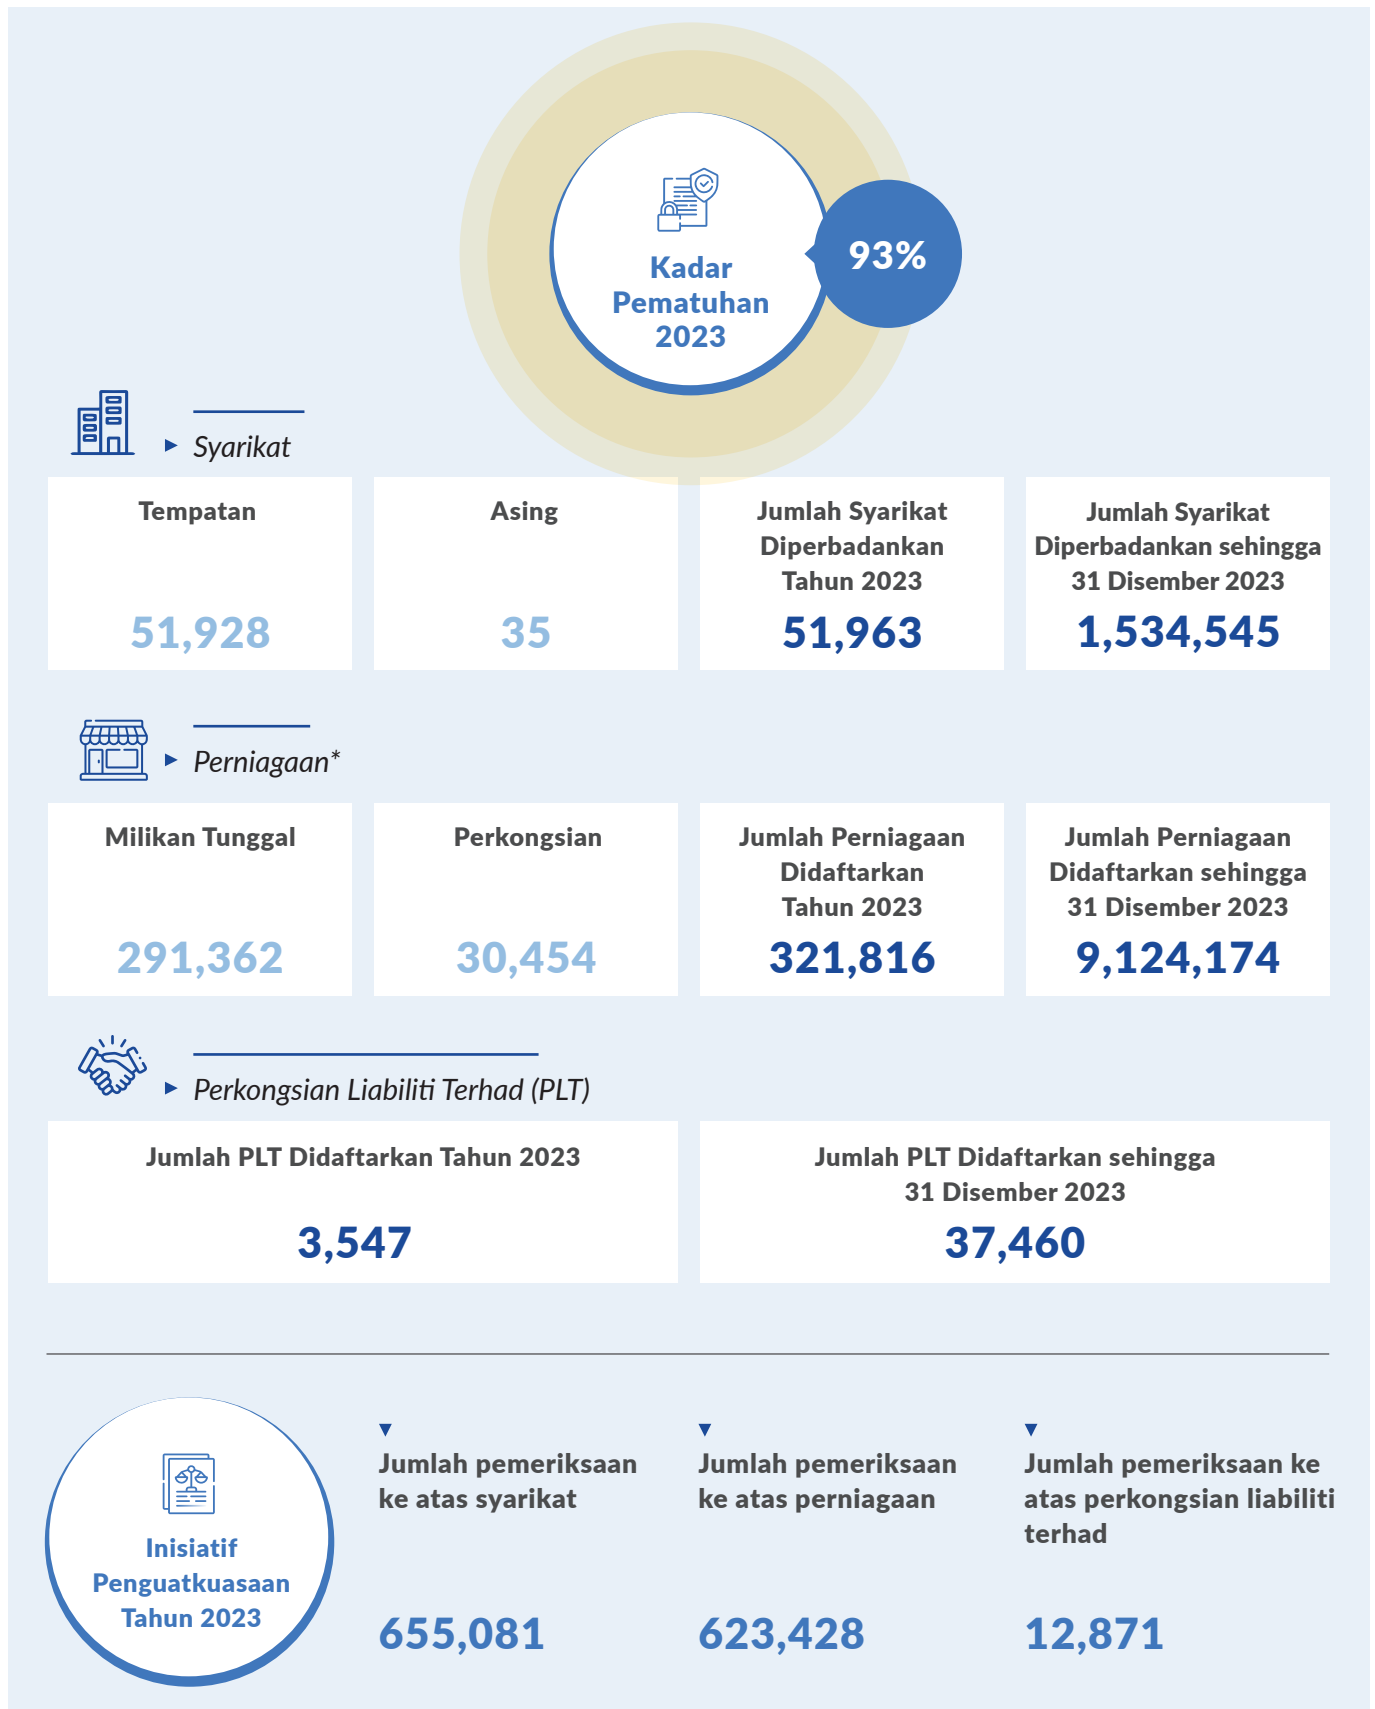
Kadar Pematuhan 2023

93%

Syarikat

| Tempatan | Asing | Jumlah Syarikat Diperbadankan Tahun 2023 | Jumlah Syarikat Diperbadankan sehingga 31 Disember 2023 |
|---|---|---|---|
| 51,928 | 35 | 51,963 | 1,534,545 |

Perniagaan*

| Milikan Tunggal | Perkongsian | Jumlah Perniagaan Didaftarkan Tahun 2023 | Jumlah Perniagaan Didaftarkan sehingga 31 Disember 2023 |
|---|---|---|---|
| 291,362 | 30,454 | 321,816 | 9,124,174 |

Perkongsian Liabiliti Terhad (PLT)

| Jumlah PLT Didaftarkan Tahun 2023 | Jumlah PLT Didaftarkan sehingga 31 Disember 2023 |
|---|---|
| 3,547 | 37,460 |

Inisiatif Penguatkuasaan Tahun 2023

Jumlah pemeriksaan ke atas syarikat
655,081

Jumlah pemeriksaan ke atas perniagaan
623,428

Jumlah pemeriksaan ke atas perkongsian liabiliti terhad
12,871